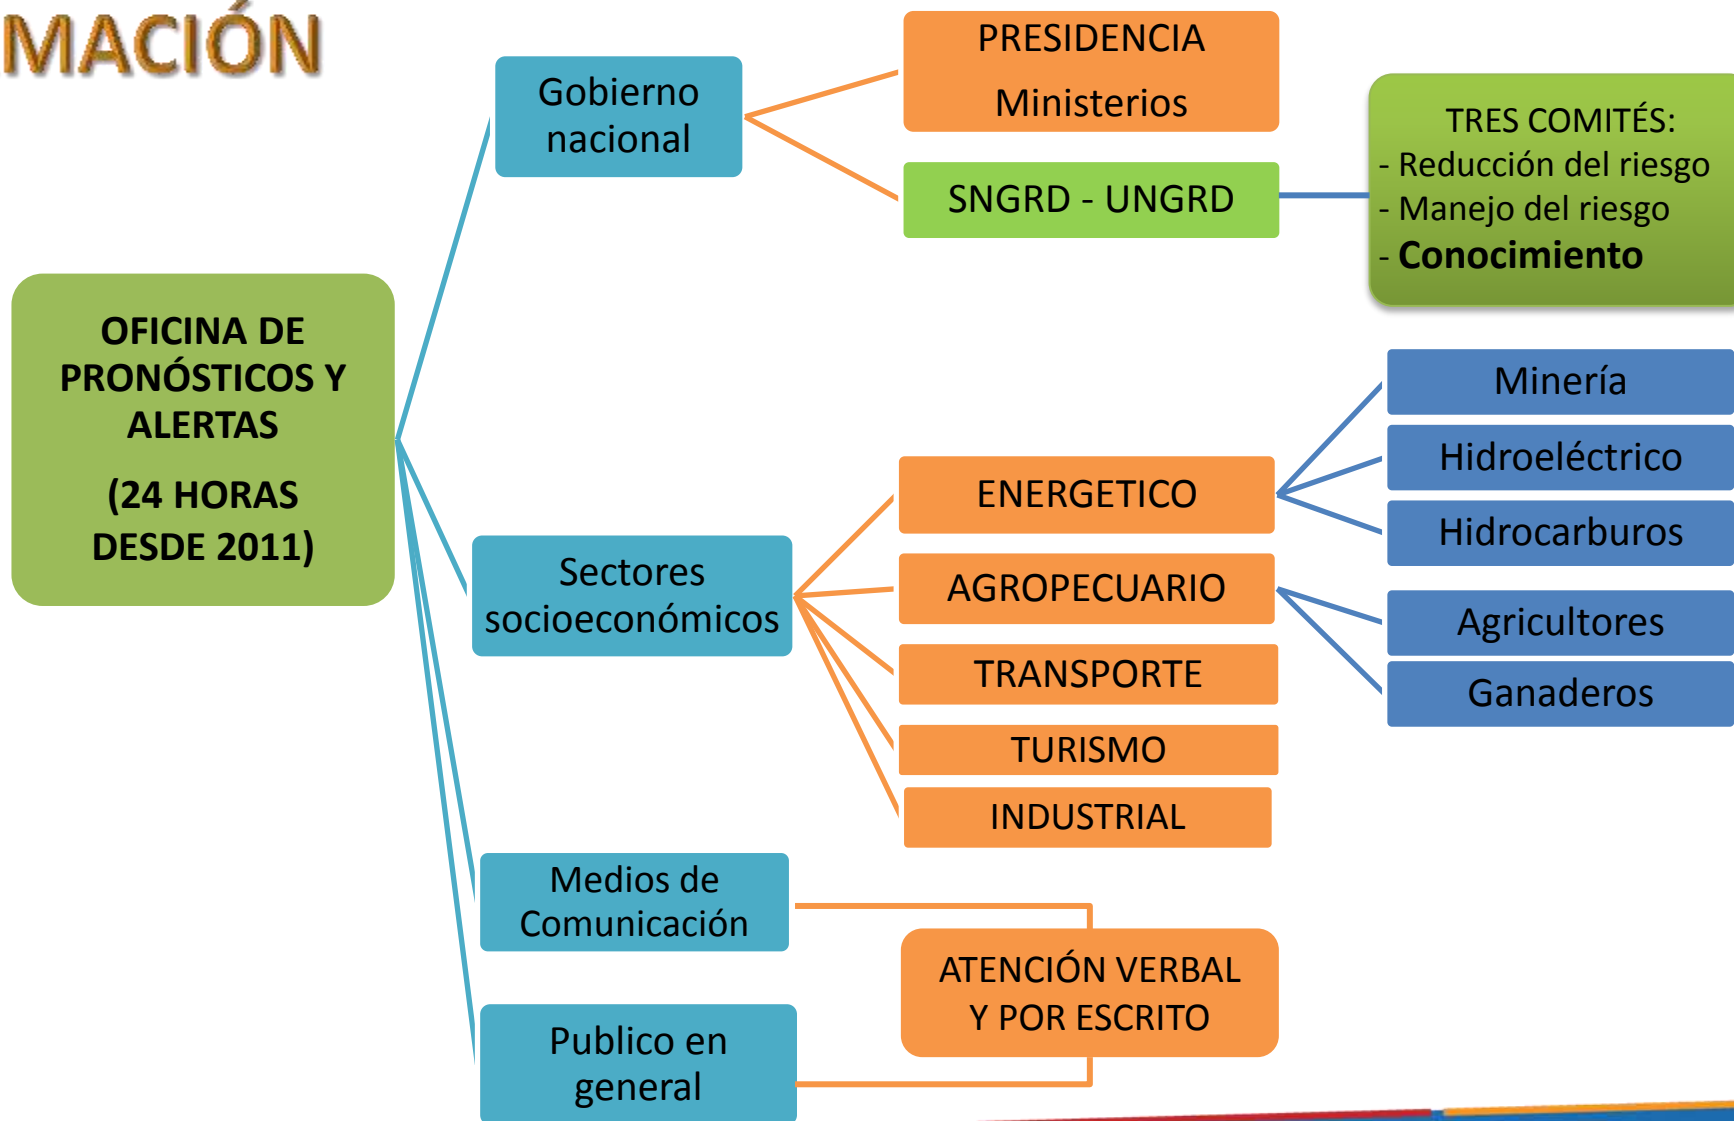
MACIÓN

OFICINA DE PRONÓSTICOS Y ALERTAS

(24 HORAS DESDE 2011)

Gobierno nacional

PRESIDENCIA

Ministerios

SNGRD - UNGRD

TRES COMITÉS:
- Reducción del riesgo
- Manejo del riesgo
- **Conocimiento**

Sectores socioeconómicos

ENERGETICO

AGROPECUARIO

TRANSPORTE

TURISMO

INDUSTRIAL

Minería

Hidroeléctrico

Hidrocarburos

Agricultores

Ganaderos

Medios de Comunicación

Publico en general

ATENCIÓN VERBAL Y POR ESCRITO